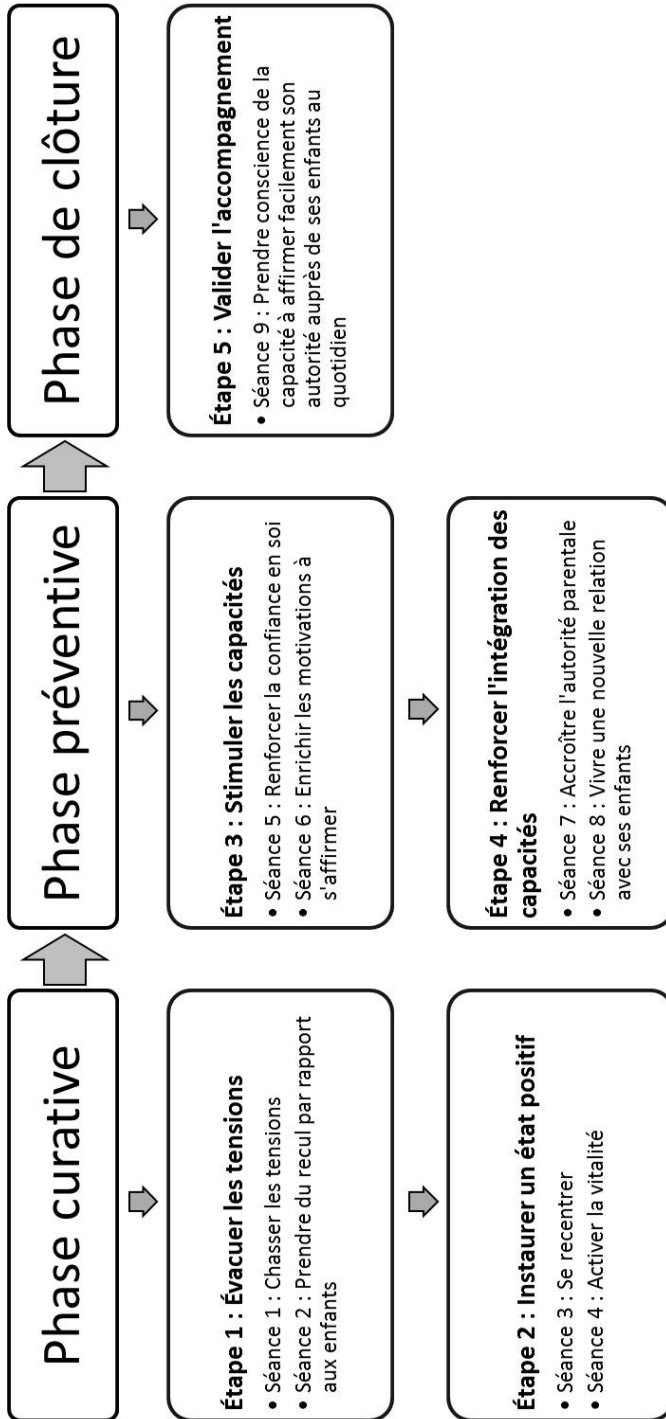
Phase curative

Étape 1 : Évacuer les tensions
• Séance 1 : Chasser les tensions
• Séance 2 : Prendre du recul par rapport aux enfants

Étape 2 : Instaurer un état positif
• Séance 3 : Se recentrer
• Séance 4 : Activer la vitalité

Phase préventive

Étape 3 : Stimuler les capacités
• Séance 5 : Renforcer la confiance en soi
• Séance 6 : Enrichir les motivations à s'affirmer

Étape 4 : Renforcer l'intégration des capacités
• Séance 7 : Accroître l'autorité parentale
• Séance 8 : Vivre une nouvelle relation avec ses enfants

Phase de clôture

Étape 5 : Valider l'accompagnement
• Séance 9 : Prendre conscience de la capacité à affirmer facilement son autorité auprès de ses enfants au quotidien